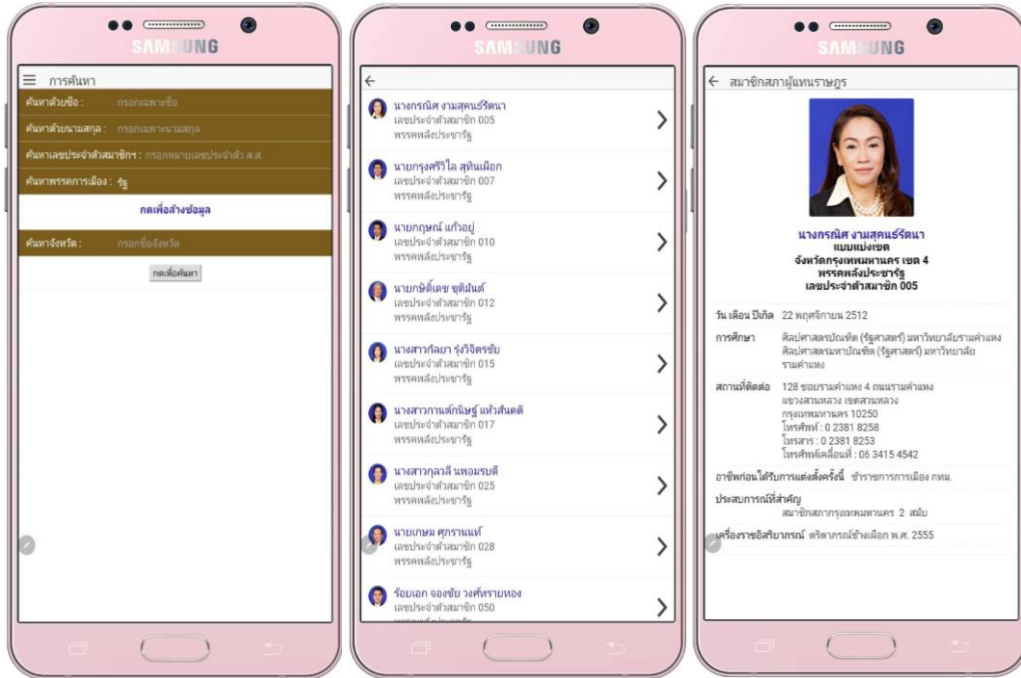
SAMSUNG

การค้นหา

ค้นหาด้วยชื่อ : กรอกเฉพาะชื่อ

ค้นหาด้วยนามสกุล : กรอกเฉพาะนามสกุล

ค้นหาเลขประจำตัวสมาชิกฯ : กรอกหมายเลขประจำตัว ส.ส.

ค้นหาพรรคการเมือง : รัฐ

กดเพื่อล้างข้อมูล

ค้นหาจังหวัด : กรอกชื่อจังหวัด

กดเพื่อค้นหา

SAMSUNG

นางกรณิศ งามสุคนธ์รัตนา
เลขประจำตัวสมาชิก 005
พรรคพลังประชารัฐ

นายกรุงศรีวิไล สุทินเผือก
เลขประจำตัวสมาชิก 007
พรรคพลังประชารัฐ

นายกฤษณ์ แก้วอยู่
เลขประจำตัวสมาชิก 010
พรรคพลังประชารัฐ

นายกษิดิ์เดช ชุติมันต์
เลขประจำตัวสมาชิก 012
พรรคพลังประชารัฐ

นางสาวกัลยา รุ่งวิจิตรชัย
เลขประจำตัวสมาชิก 015
พรรคพลังประชารัฐ

นางสาวกานต์กนิษฐ์ แห้วสันตติ
เลขประจำตัวสมาชิก 017
พรรคพลังประชารัฐ

นางสาวกุลวลี นพอมรบดี
เลขประจำตัวสมาชิก 025
พรรคพลังประชารัฐ

นายเกษม ศุภรานนท์
เลขประจำตัวสมาชิก 028
พรรคพลังประชารัฐ

ร้อยเอก จองชัย วงศ์ทรายทอง
เลขประจำตัวสมาชิก 050

SAMSUNG

สมาชิกสภาผู้แทนราษฎร

นางกรณิศ งามสุคนธ์รัตนา
แบบแบ่งเขต
จังหวัดกรุงเทพมหานคร เขต 4
พรรคพลังประชารัฐ
เลขประจำตัวสมาชิก 005

วัน เดือน ปีเกิด 22 พฤศจิกายน 2512

การศึกษา ศิลปศาสตรบัณฑิต (รัฐศาสตร์) มหาวิทยาลัยรามคำแหง ศิลปศาสตรมหาบัณฑิต (รัฐศาสตร์) มหาวิทยาลัยรามคำแหง

สถานที่ติดต่อ 128 ซอยรามคำแหง 4 ถนนรามคำแหง แขวงสวนหลวง เขตสวนหลวง กรุงเทพมหานคร 10250
โทรศัพท์ : 0 2381 8258
โทรสาร : 0 2381 8253
โทรศัพท์เคลื่อนที่ : 06 3415 4542

อาชีพก่อนได้รับการแต่งตั้งครั้งนี้ ข้าราชการการเมือง กทม.

ประสบการณ์ที่สำคัญ
สมาชิกสภากรุงเทพมหานคร 2 สมัย

เครื่องราชอิสริยาภรณ์ ตริตาภรณ์ช้างเผือก พ.ศ. 2555